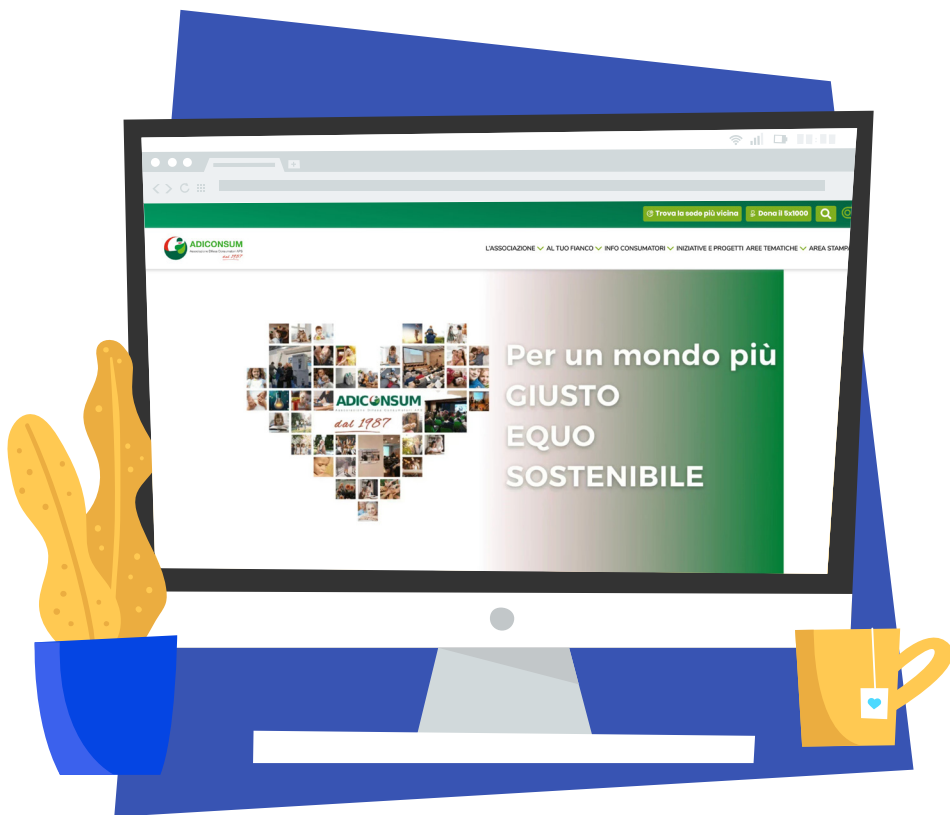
Trova la sede più vicina
Dona il 5x1000

ADICONSUM
Associazione Difesa Consumatori APS
dal 1987

L'ASSOCIAZIONE
AL TUO FIANCO
INFO CONSUMATORI
INIZIATIVE E PROGETTI
AREE TEMATICHE
AREA STAMPA

ADICONSUM
Associazione Difesa Consumatori APS
dal 1987

Per un mondo più
GIUSTO
EQUO
SOSTENIBILE